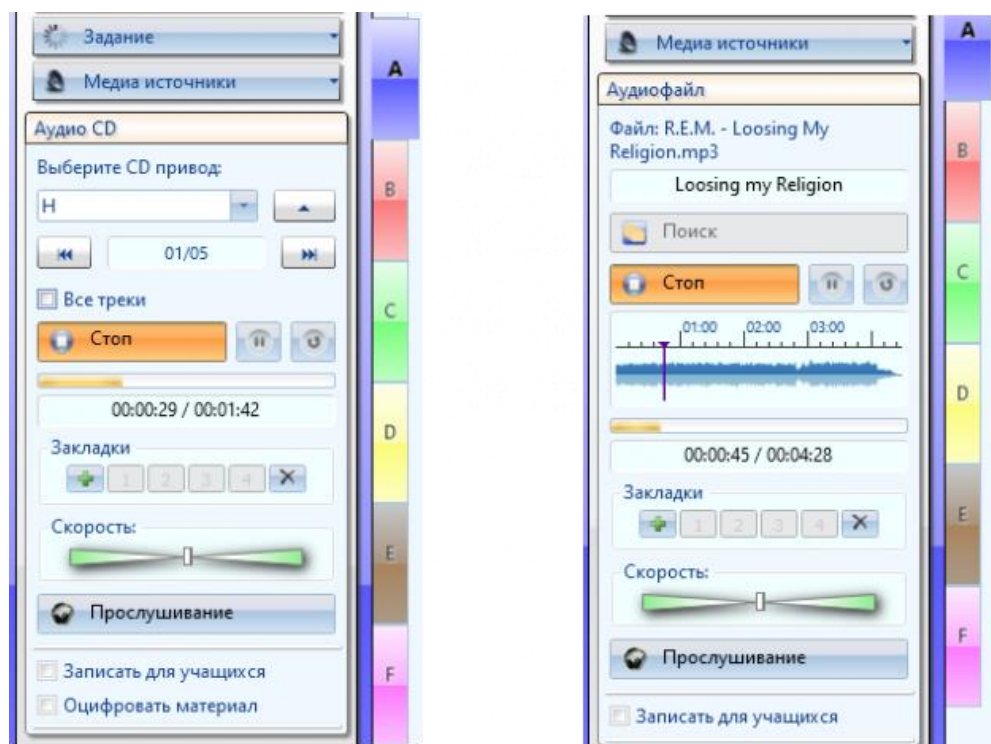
Задание

Медиа источники

Аудио CD

Выберите CD привод:

H

01/05

Все треки

Стоп

00:00:29 / 00:01:42

Закладки

1 2 3 4

Скорость:

Прослушивание

Записать для учащихся

Оцифровать материал

A
B
C
D
E
F

Медиа источники

Аудиофайл

Файл: R.E.M. - Loosing My Religion.mp3

Loosing my Religion

Поиск

Стоп

01:00 02:00 03:00

00:00:45 / 00:04:28

Закладки

1 2 3 4

Скорость:

Прослушивание

Записать для учащихся

A
B
C
D
E
F